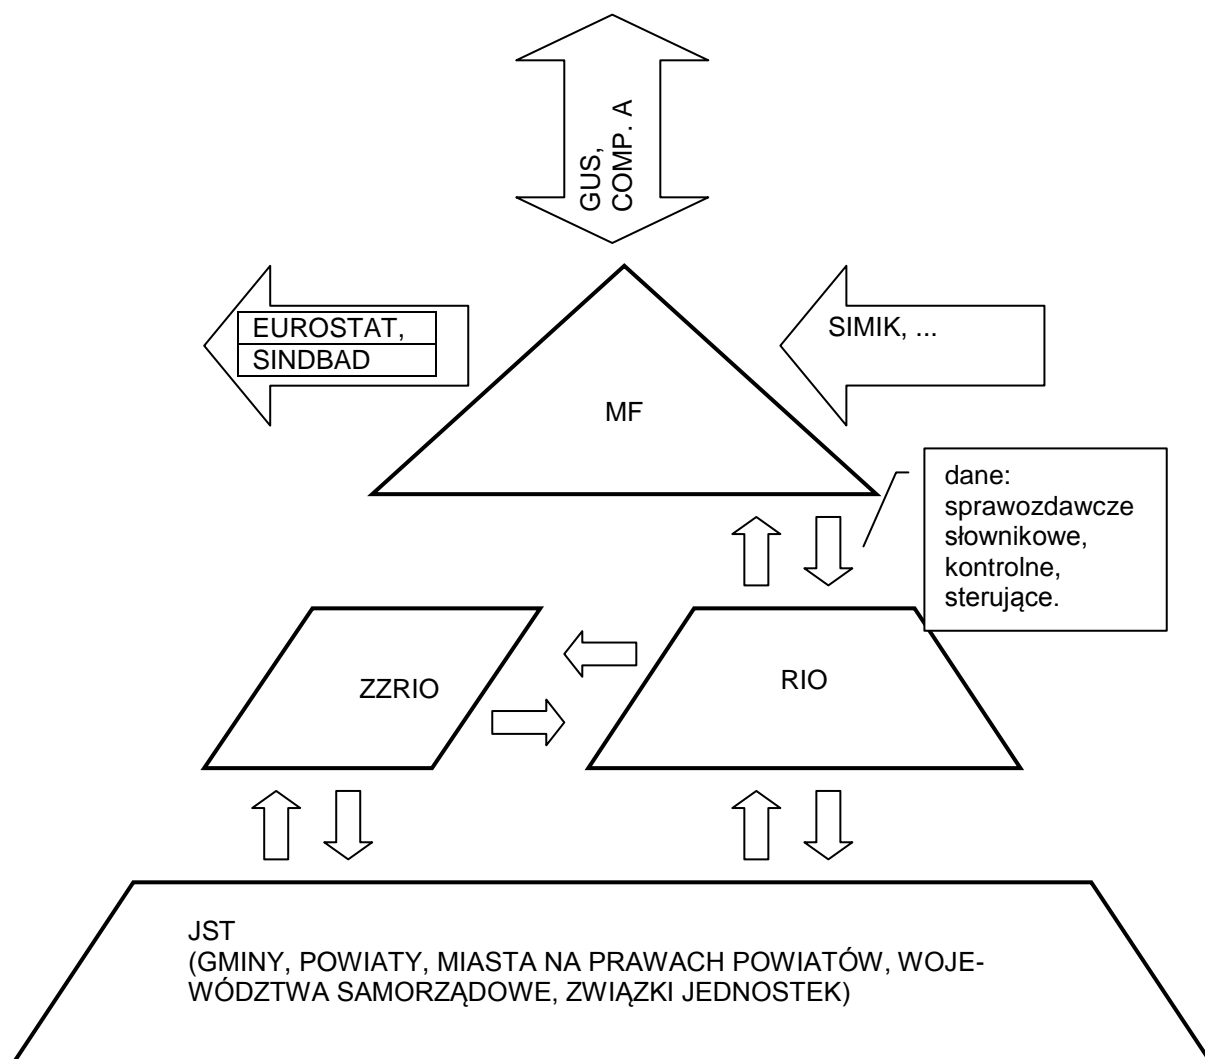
GUS,
COMP. A

EUROSTAT,
SINDBAD

SIMIK, ...

MF

dane:
sprawozdawcze
słownikowe,
kontrolne,
sterujące.

ZZRIO

RIO

JST
(GMINY, POWIATY, MIASTA NA PRAWACH POWIATÓW, WOJEWÓDZTWA SAMORZĄDOWE, ZWIĄZKI JEDNOSTEK)